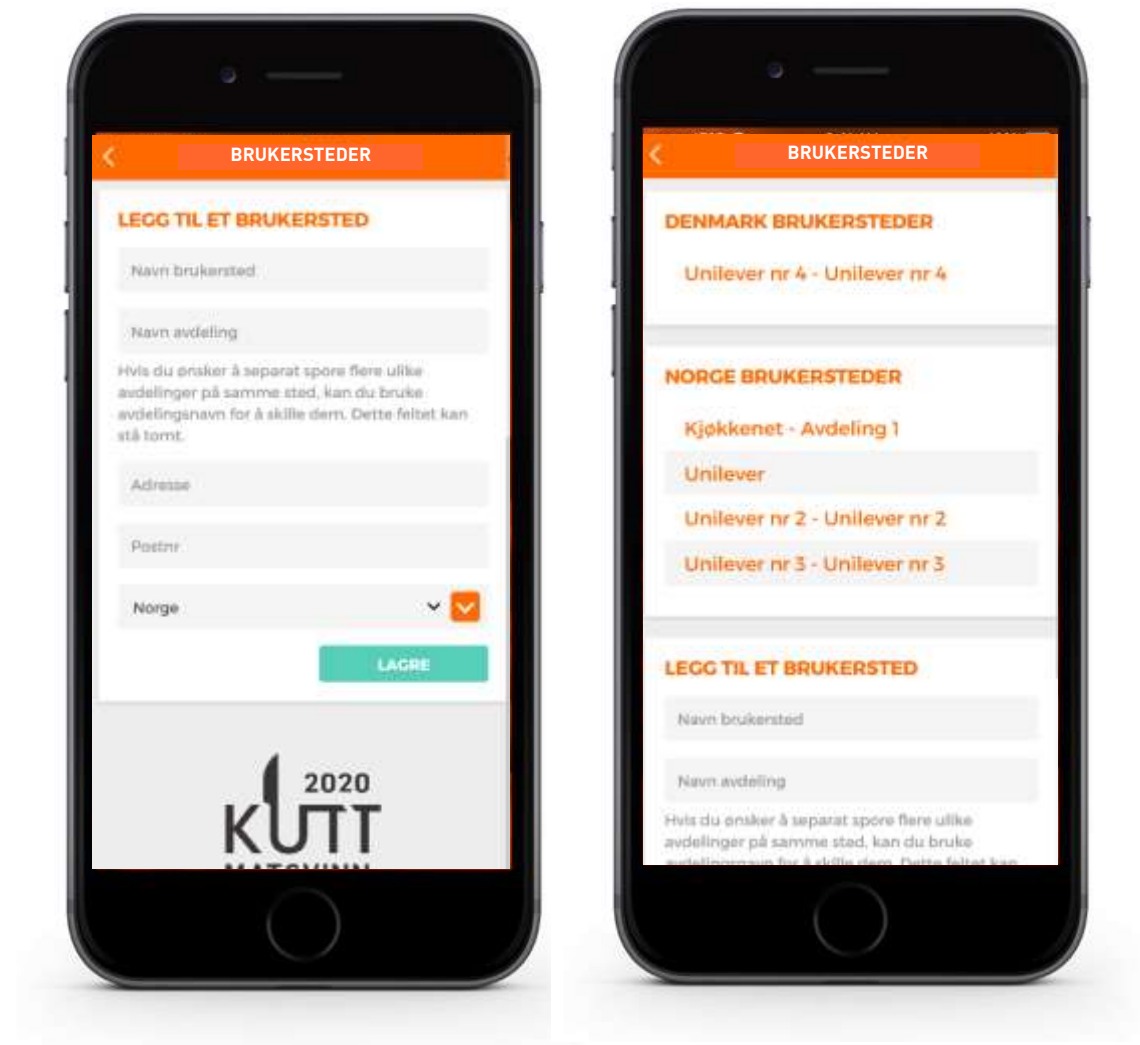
BRUKERSTEDER

LEGG TIL ET BRUKERSTED

Navn brukersted

Navn avdeling

Hvis du ønsker å separat spore flere ulike avdelinger på samme sted, kan du bruke avdelingsnavn for å skille dem. Dette feltet kan stå tomt.

Adresse

Postnr

Norge

LAGRE

2020
KUTT
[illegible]

BRUKERSTEDER

DENMARK BRUKERSTEDER

Unilever nr 4 - Unilever nr 4

NORGE BRUKERSTEDER

Kjøkkenet - Avdeling 1

Unilever

Unilever nr 2 - Unilever nr 2

Unilever nr 3 - Unilever nr 3

LEGG TIL ET BRUKERSTED

Navn brukersted

Navn avdeling

Hvis du ønsker å separat spore flere ulike avdelinger på samme sted, kan du bruke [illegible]